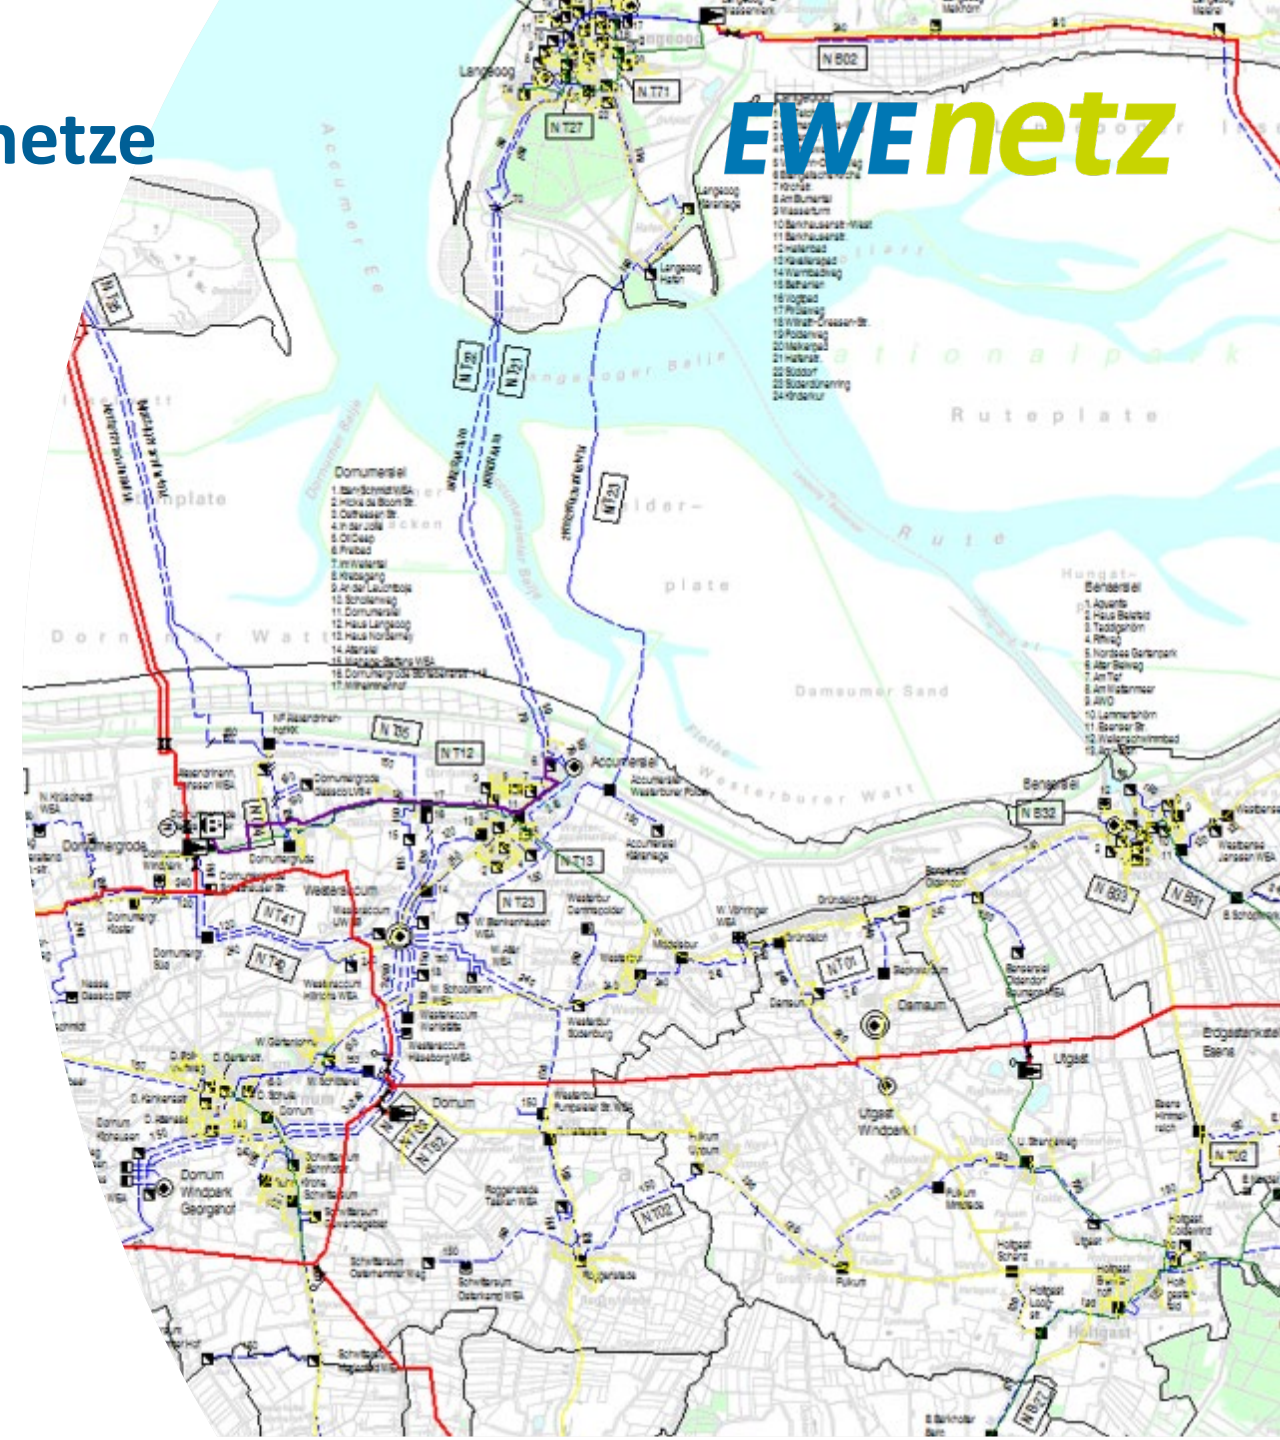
netze

EWEnetz

Langeoog

N 802

N T71

N T27

Accumer Ee

Langeooger Balje

N T22

N T21

N T23

Nationalpark

Ruteplate

Rute

Dornumersiel

Dornumer Watt

plate

Damsumer Sand

Westerburer Watt

Accumersiel

Bensersiel

N 832

N T05

N T12

N T13

N T23

N T41

N T01

N 803

N 891

N T02

N T02

Dornumergrode

Westeraccum

Dornum

Utgast

Utgast Windpark

Dornum Windpark Georgshof

Holtgast

Esens

Fulkum

Roggenstede

Schwittersum